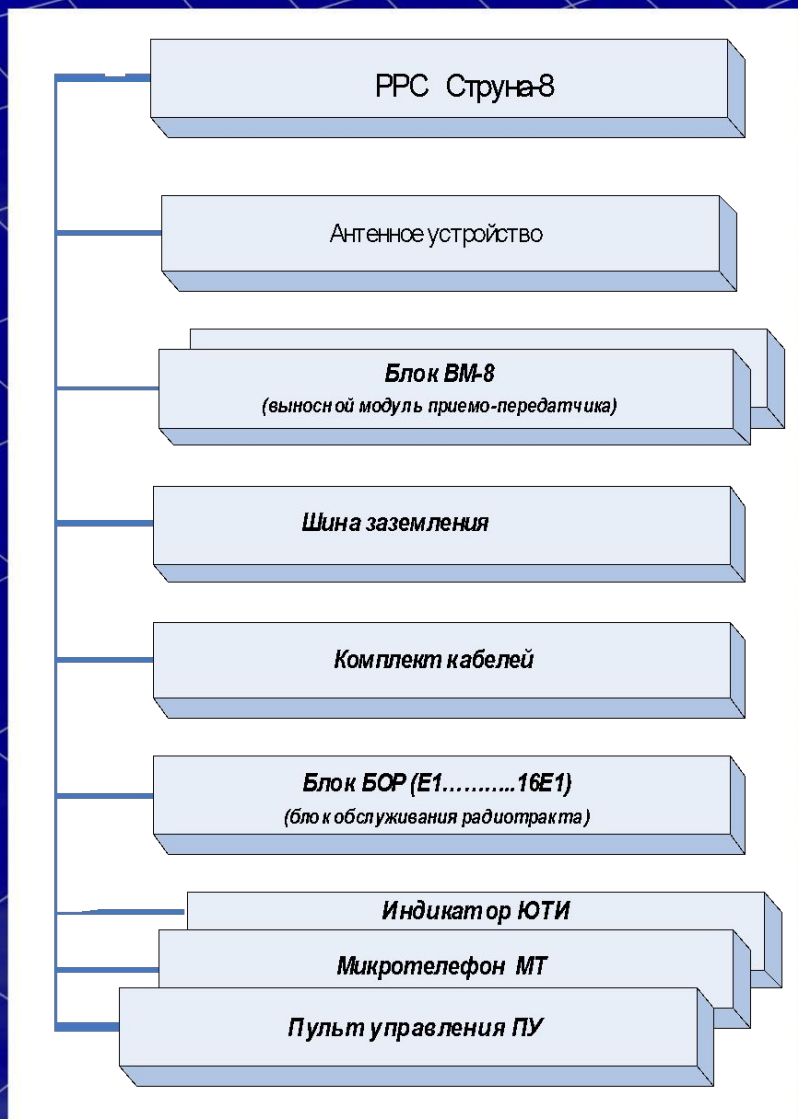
РРС Струна-8

Антенное устройство

Блок ВМ-8
(выносной модуль приемо-передатчика)

Шина заземления

Комплект кабелей

Блок БОР (Е1………..16Е1)
(блок обслуживания радиотракта)

Индикатор ЮТИ

Микротелефон МТ

Пульт управления ПУ